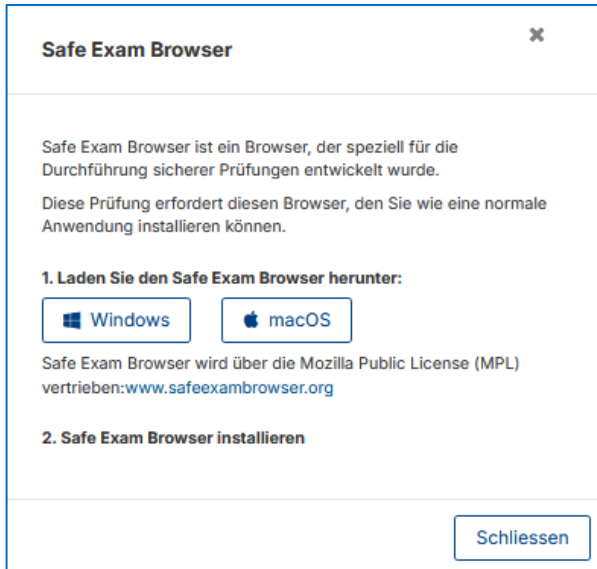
Safe Exam Browser

×

Safe Exam Browser ist ein Browser, der speziell für die Durchführung sicherer Prüfungen entwickelt wurde.

Diese Prüfung erfordert diesen Browser, den Sie wie eine normale Anwendung installieren können.

1. Laden Sie den Safe Exam Browser herunter:

Windows

macOS

Safe Exam Browser wird über die Mozilla Public License (MPL) vertrieben:www.safeexambrowser.org

2. Safe Exam Browser installieren

Schliessen